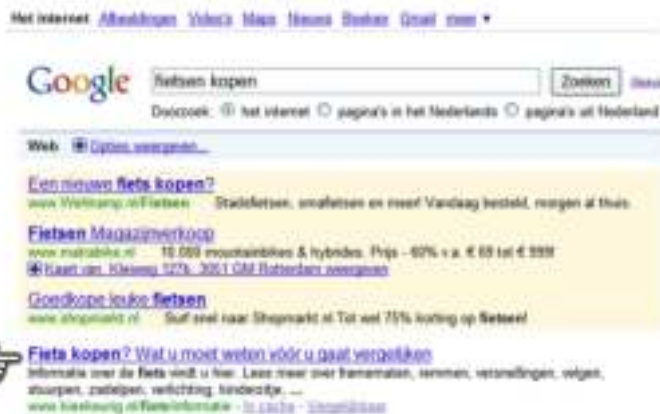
Het internet Afbeeldingen Video's Maps Nieuws Boeken Gmail meer ▾

Google fietsen kopen Zoeken Geav

Doorzoek: ◉ het internet ○ pagina's in het Nederlands ○ pagina's uit Nederland

Web ⊞ Opties weergeven...

Een nieuwe fiets kopen?
www.Wehkamp.nl/Fietsen Stadsfietsen, omafietsen en meer! Vandaag besteld, morgen al thuis.

Fietsen Magazijnverkoop
www.matrabike.nl 15.000 mountainbikes & hybrides. Prijs - 60% v.a. € 69 tot € 999
⊞ Kaart van: Kleiweg 127b, 3051 GM Rotterdam weergeven

Goedkope leuke fietsen
www.shopmarkt.nl Surf snel naar Shopmarkt.nl Tot wel 75% korting op fietsen!

Fiets kopen? Wat u moet weten vóór u gaat vergelijken
Informatie over de fiets vindt u hier. Lees meer over framematen, remmen, versnellingen, velgen, sturen, zadelpen, verlichting, kinderzitje, ...
www.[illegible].nl/fiets/informatie - In cache - Vergelijkbaar